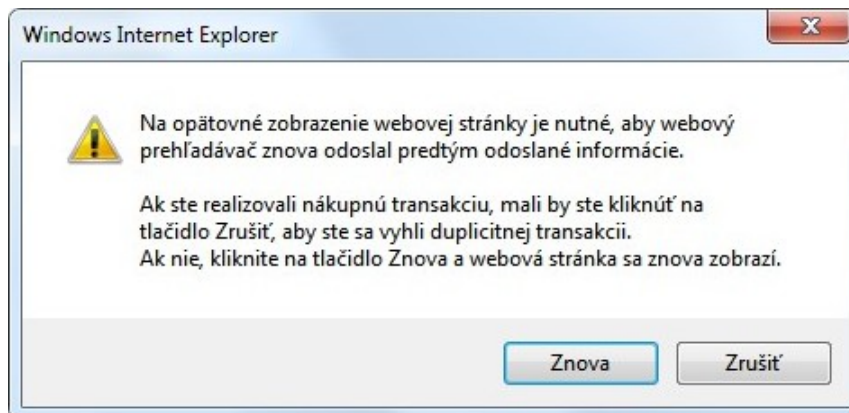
Windows Internet Explorer

Na opätovné zobrazenie webovej stránky je nutné, aby webový prehľadávač znova odoslal predtým odoslané informácie.

Ak ste realizovali nákupnú transakciu, mali by ste kliknúť na tlačidlo Zrušiť, aby ste sa vyhli duplicitnej transakcii.
Ak nie, kliknite na tlačidlo Znova a webová stránka sa znova zobrazí.

Znova

Zrušiť